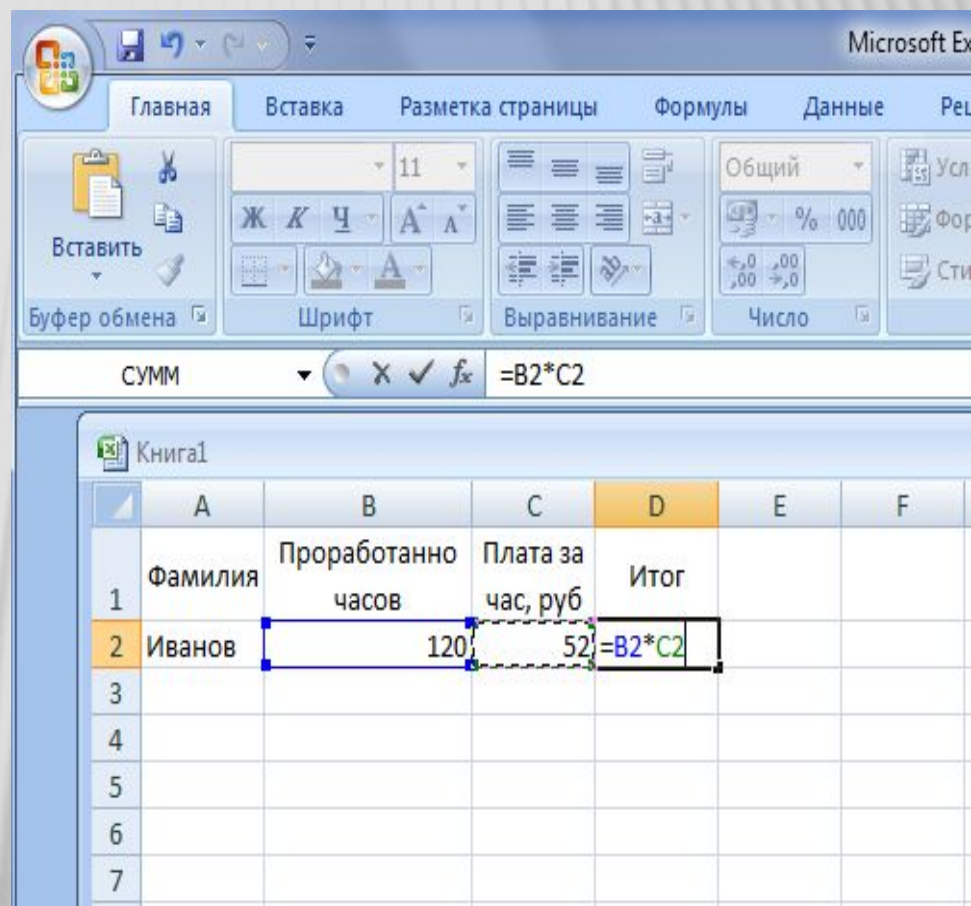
Microsoft Ex

Главная Вставка Разметка страницы Формулы Данные Рец

Вставить

Буфер обмена

11

Ж К Ч А А

Шрифт

Выравнивание

Общий

% 000

,0 ,00
,00 ,0

Число

Усл

Фор

Сти

СУММ

$f_x$ =B2*C2

Книга1

| | A | B | C | D | E | F |
|---|---|---|---|---|---|---|
| 1 | Фамилия | Проработанно часов | Плата за час, руб | Итог | | |
| 2 | Иванов | 120 | 52 | =B2*C2 | | |
| 3 | | | | | | |
| 4 | | | | | | |
| 5 | | | | | | |
| 6 | | | | | | |
| 7 | | | | | | |